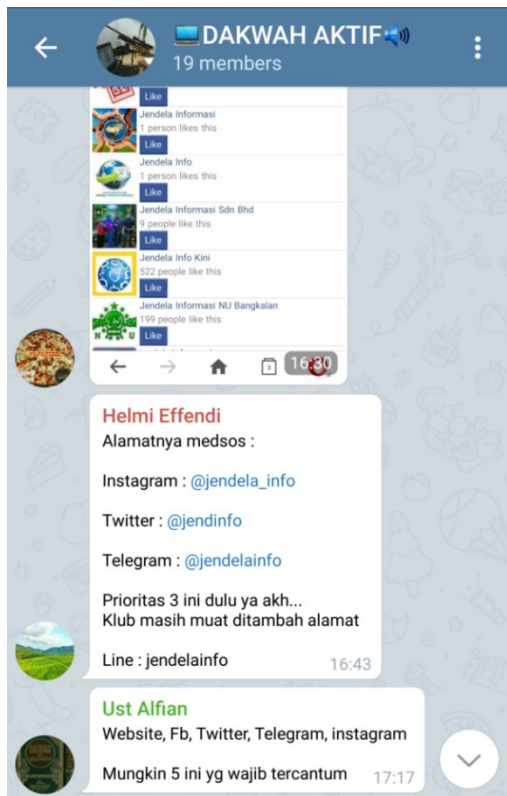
DAKWAH AKTIF
19 members

Like

Jendela Informasi
1 person likes this
Like

Jendela Info
1 person likes this
Like

Jendela Informasi Sdn Bhd
9 people like this
Like

Jendela Info Kini
522 people like this
Like

Jendela Informasi NU Bangkalan
199 people like this
Like

16:30

Helmi Effendi
Alamatnya medsos :

Instagram : @jendela_info

Twitter : @jendinfo

Telegram : @jendelainfo

Prioritas 3 ini dulu ya akh...
Klub masih muat ditambah alamat

Line : jendelainfo
16:43

Ust Alfian
Website, Fb, Twitter, Telegram, instagram

Mungkin 5 ini yg wajib tercantum
17:17